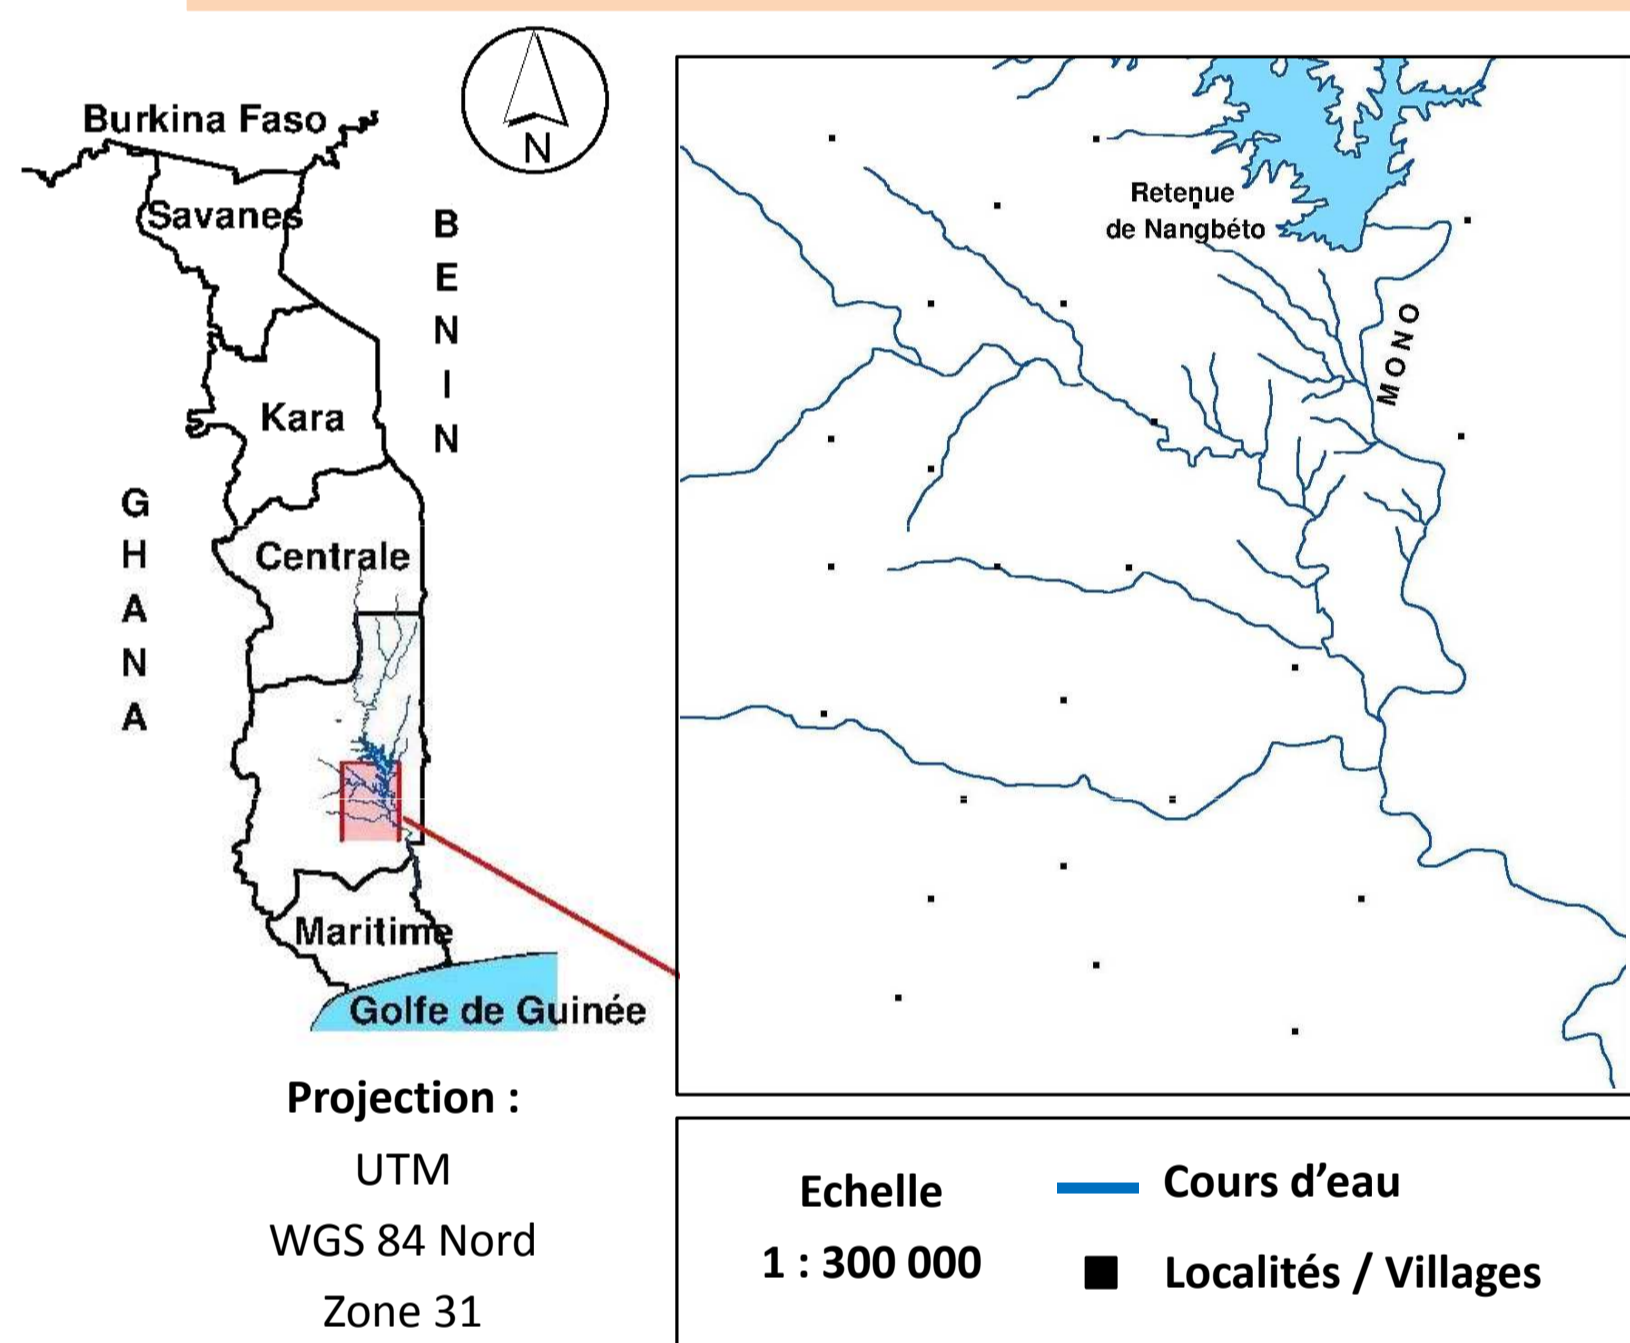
N

Burkina Faso

Savanes

BENIN

Kara

GHANA

Centrale

Maritime

Golfe de Guinée

Retenue de Nangbéto

MONO

Projection :
UTM
WGS 84 Nord
Zone 31

Echelle
1 : 300 000

Cours d'eau

Localités / Villages